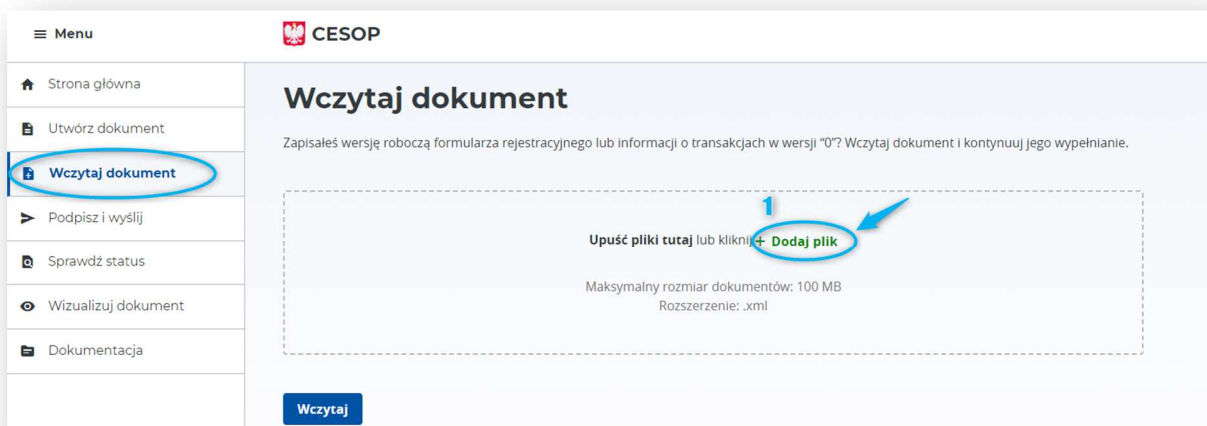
Menu

CESOP

Strona główna

Utwórz dokument

Wczytaj dokument

Podpisz i wyślij

Sprawdź status

Wizualizuj dokument

Dokumentacja

Wczytaj dokument

Zapisałeś wersję roboczą formularza rejestracyjnego lub informacji o transakcjach w wersji "0"? Wczytaj dokument i kontynuuj jego wypełnianie.

1

Upuść pliki tutaj lub kliknij + Dodaj plik

Maksymalny rozmiar dokumentów: 100 MB
Rozszerzenie: .xml

Wczytaj